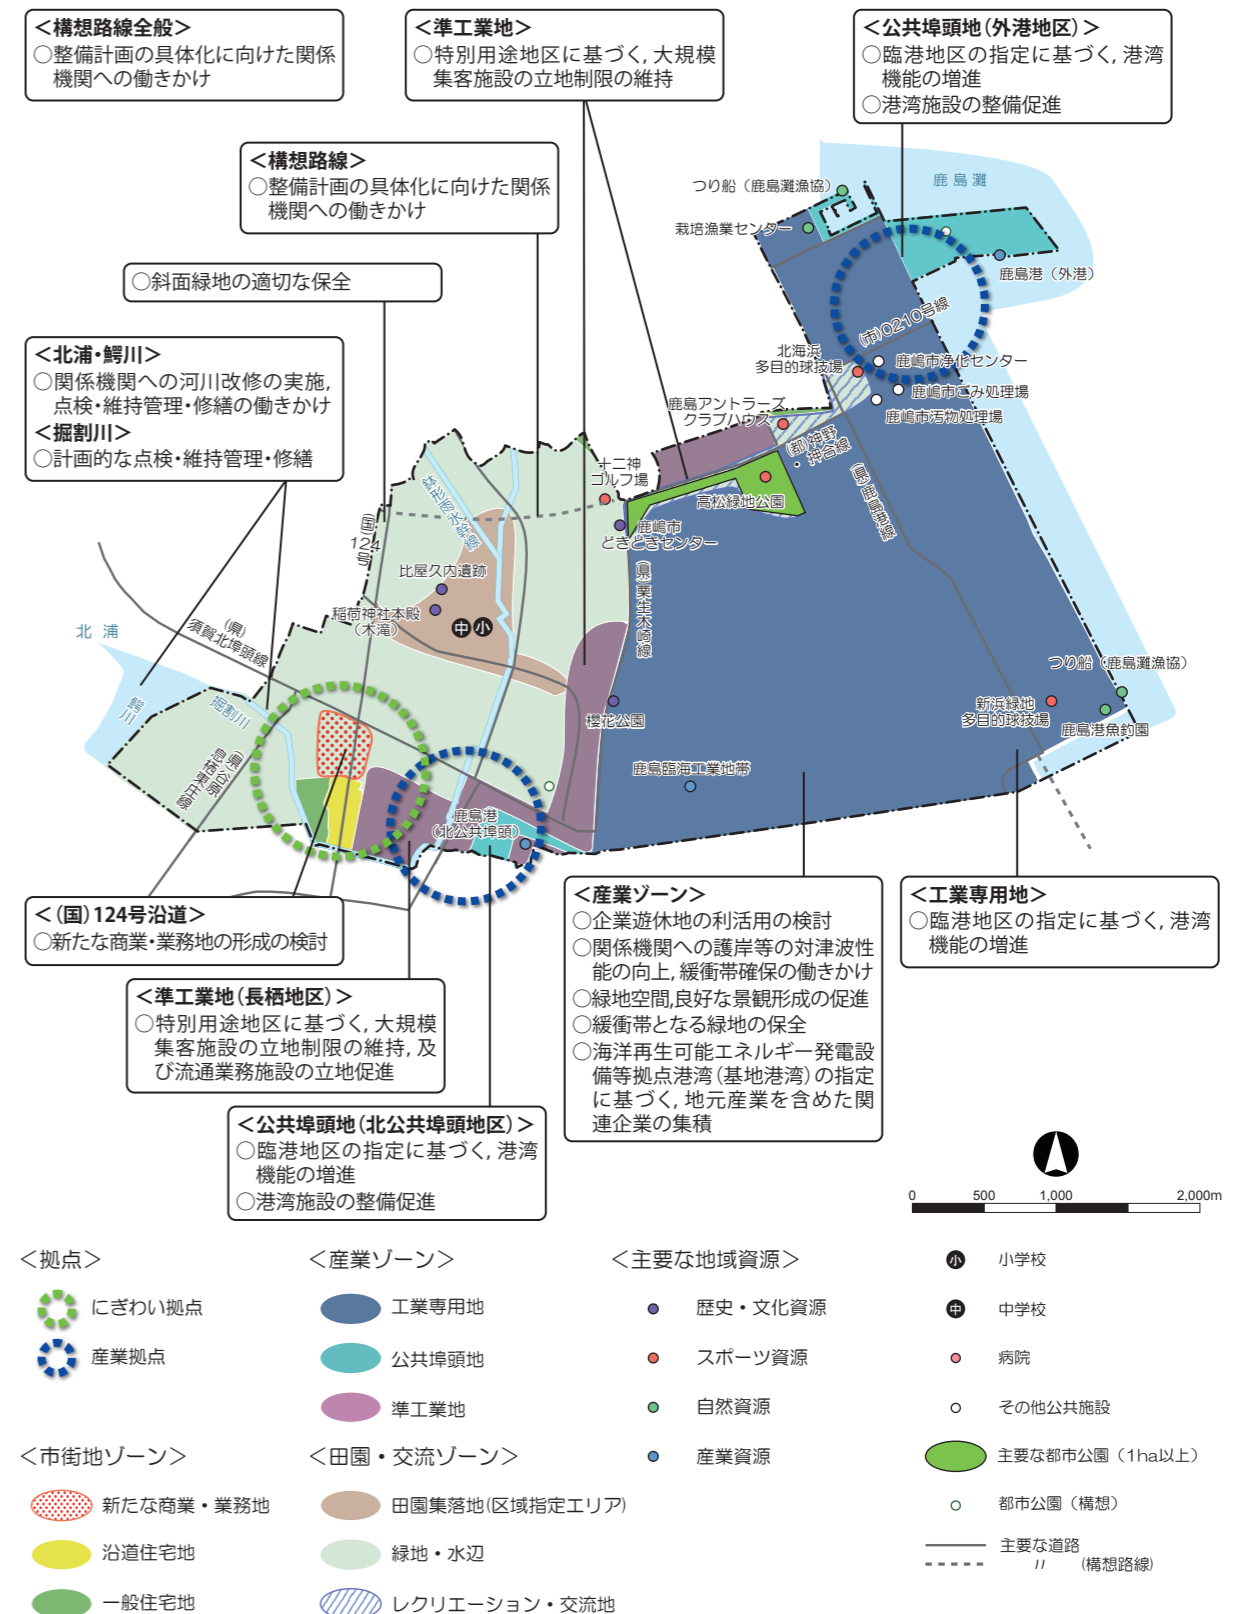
＜構想路線全般＞
○整備計画の具体化に向けた関係機関への働きかけ

＜準工業地＞
○特別用途地区に基づく，大規模集客施設の立地制限の維持

＜公共埠頭地（外港地区）＞
○臨港地区の指定に基づく，港湾機能の増進
○港湾施設の整備促進

＜構想路線＞
○整備計画の具体化に向けた関係機関への働きかけ

○斜面緑地の適切な保全

＜北浦・鰐川＞
○関係機関への河川改修の実施，点検・維持管理・修繕の働きかけ
＜掘割川＞
○計画的な点検・維持管理・修繕

つり船（鹿島灘漁協）
栽培漁業センター
鹿島灘
鹿島港（外港）
(市)0210号線
北海浜多目的球技場
鹿嶋市浄化センター
鹿嶋市ごみ処理場
鹿嶋市汚物処理場
鹿島アントラーズクラブハウス
(都)神野・神宮線
十二神ゴルフ場
高松緑地公園
(県)鹿島港線
鹿嶋市どきどきセンター
鰐川
北浦
(県)須賀北埠頭線
国道124号
比屋久内遺跡
稲荷神社本殿（木滝）
中 小
(県)東宝木崎線
掘割川
鰐川
(県)鹿島港中央田野線
櫻花公園
つり船（鹿島灘漁協）
新浜緑地多目的球技場
鹿島港魚釣園
鹿島臨海工業地帯
鹿島港（北公共埠頭）

＜(国)124号沿道＞
○新たな商業・業務地の形成の検討

＜準工業地（長栖地区）＞
○特別用途地区に基づく，大規模集客施設の立地制限の維持，及び流通業務施設の立地促進

＜公共埠頭地（北公共埠頭地区）＞
○臨港地区の指定に基づく，港湾機能の増進
○港湾施設の整備促進

＜産業ゾーン＞
○企業遊休地の利活用の検討
○関係機関への護岸等の対津波性能の向上，緩衝帯確保の働きかけ
○緑地空間,良好な景観形成の促進
○緩衝帯となる緑地の保全
○海洋再生可能エネルギー発電設備等拠点港湾（基地港湾）の指定に基づく，地元産業を含めた関連企業の集積

＜工業専用地＞
○臨港地区の指定に基づく，港湾機能の増進

0 500 1,000 2,000m

＜拠点＞
にぎわい拠点
産業拠点

＜産業ゾーン＞
工業専用地
公共埠頭地
準工業地

＜主要な地域資源＞
歴史・文化資源
スポーツ資源
自然資源
産業資源

小 小学校
中 中学校
病院
その他公共施設
主要な都市公園（1ha以上）
都市公園（構想）
主要な道路
〃 （構想路線）

＜市街地ゾーン＞
新たな商業・業務地
沿道住宅地
一般住宅地

＜田園・交流ゾーン＞
田園集落地(区域指定エリア)
緑地・水辺
レクリエーション・交流地